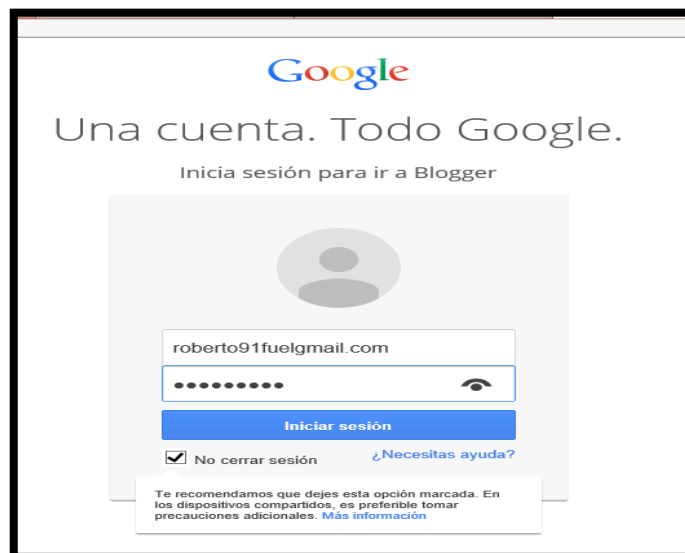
Google

Una cuenta. Todo Google.

Inicia sesión para ir a Blogger

roberto91fuelgmail.com

••••••••••

Iniciar sesión

No cerrar sesión

¿Necesitas ayuda?

Te recomendamos que dejes esta opción marcada. En los dispositivos compartidos, es preferible tomar precauciones adicionales. Más información